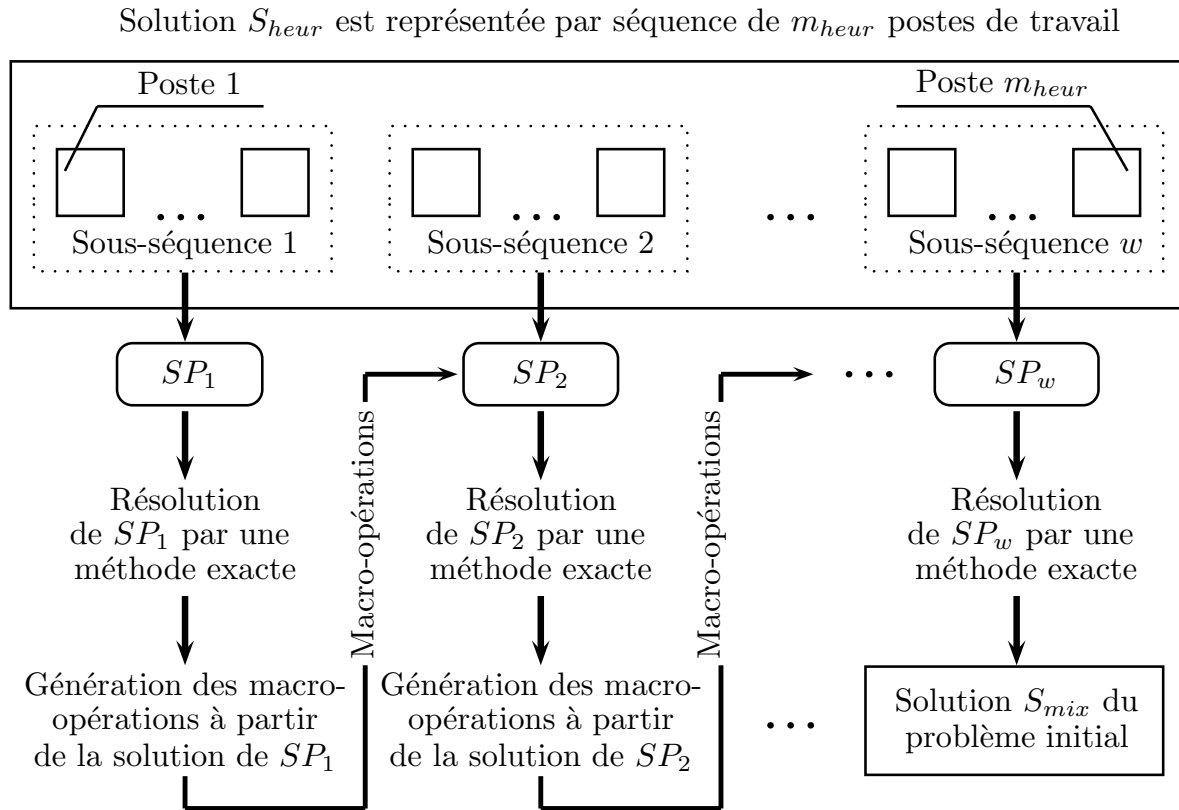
Solution $S_{heur}$ est représentée par séquence de $m_{heur}$ postes de travail

Poste 1

Poste $m_{heur}$

...

Sous-séquence 1

...

Sous-séquence 2

...

...

Sous-séquence $w$

$SP_1$

$SP_2$

...

$SP_w$

Macro-opérations

Macro-opérations

Résolution de $SP_1$ par une méthode exacte

Résolution de $SP_2$ par une méthode exacte

Résolution de $SP_w$ par une méthode exacte

Génération des macro-opérations à partir de la solution de $SP_1$

Génération des macro-opérations à partir de la solution de $SP_2$

...

Solution $S_{mix}$ du problème initial